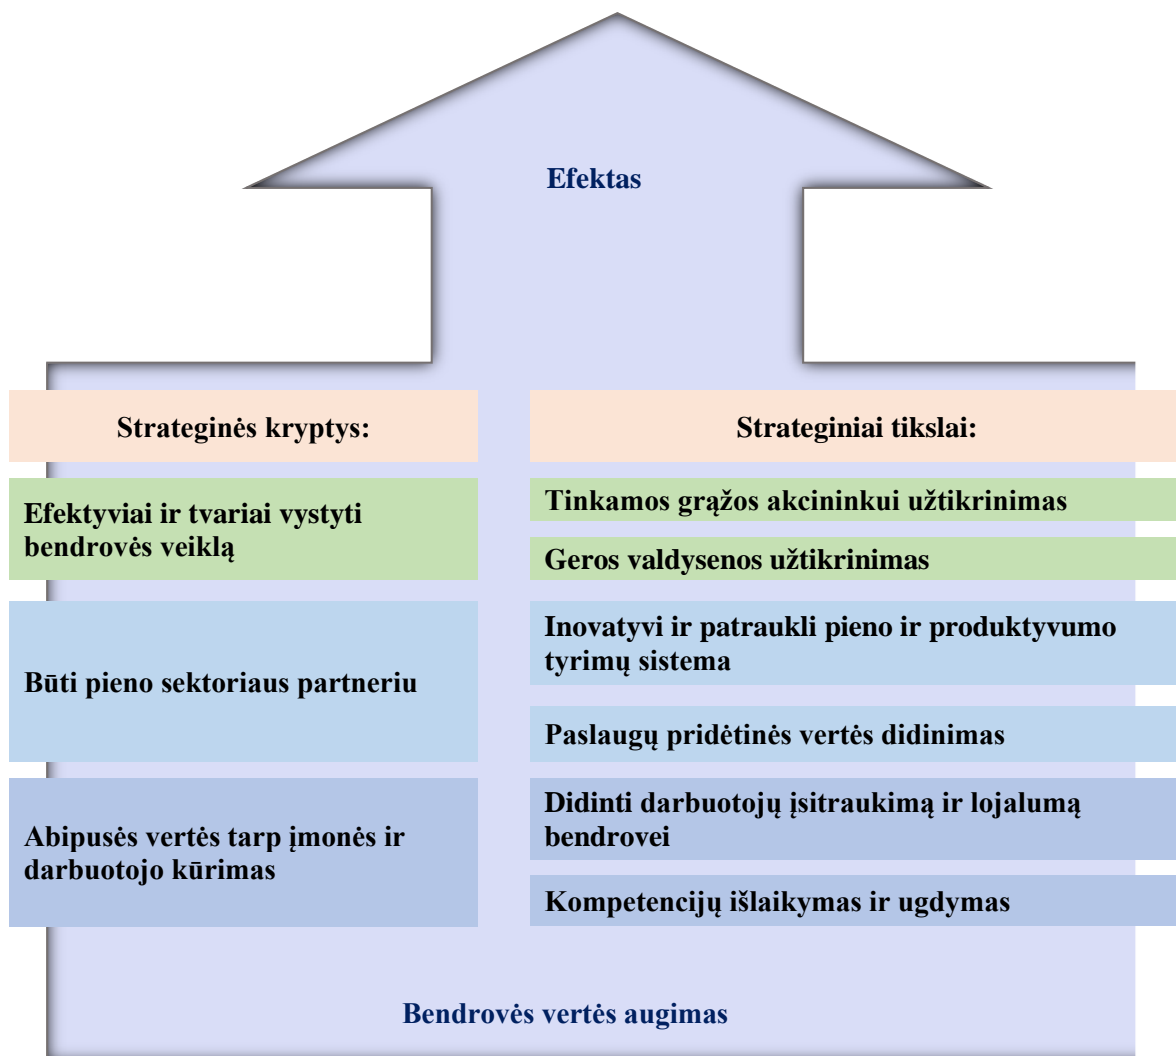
Efektas

Strateginės kryptys:

Efektyviai ir tvariai vystyti bendrovės veiklą

Būti pieno sektoriaus partneriu

Abipusės vertės tarp įmonės ir darbuotojo kūrimas

Strateginiai tikslai:

Tinkamos grąžos akcininkui užtikrinimas

Geros valdysenos užtikrinimas

Inovatyvi ir patraukli pieno ir produktyvumo tyrimų sistema

Paslaugų pridėtinės vertės didinimas

Didinti darbuotojų įsitraukimą ir lojalumą bendrovei

Kompetencijų išlaikymas ir ugdymas

Bendrovės vertės augimas